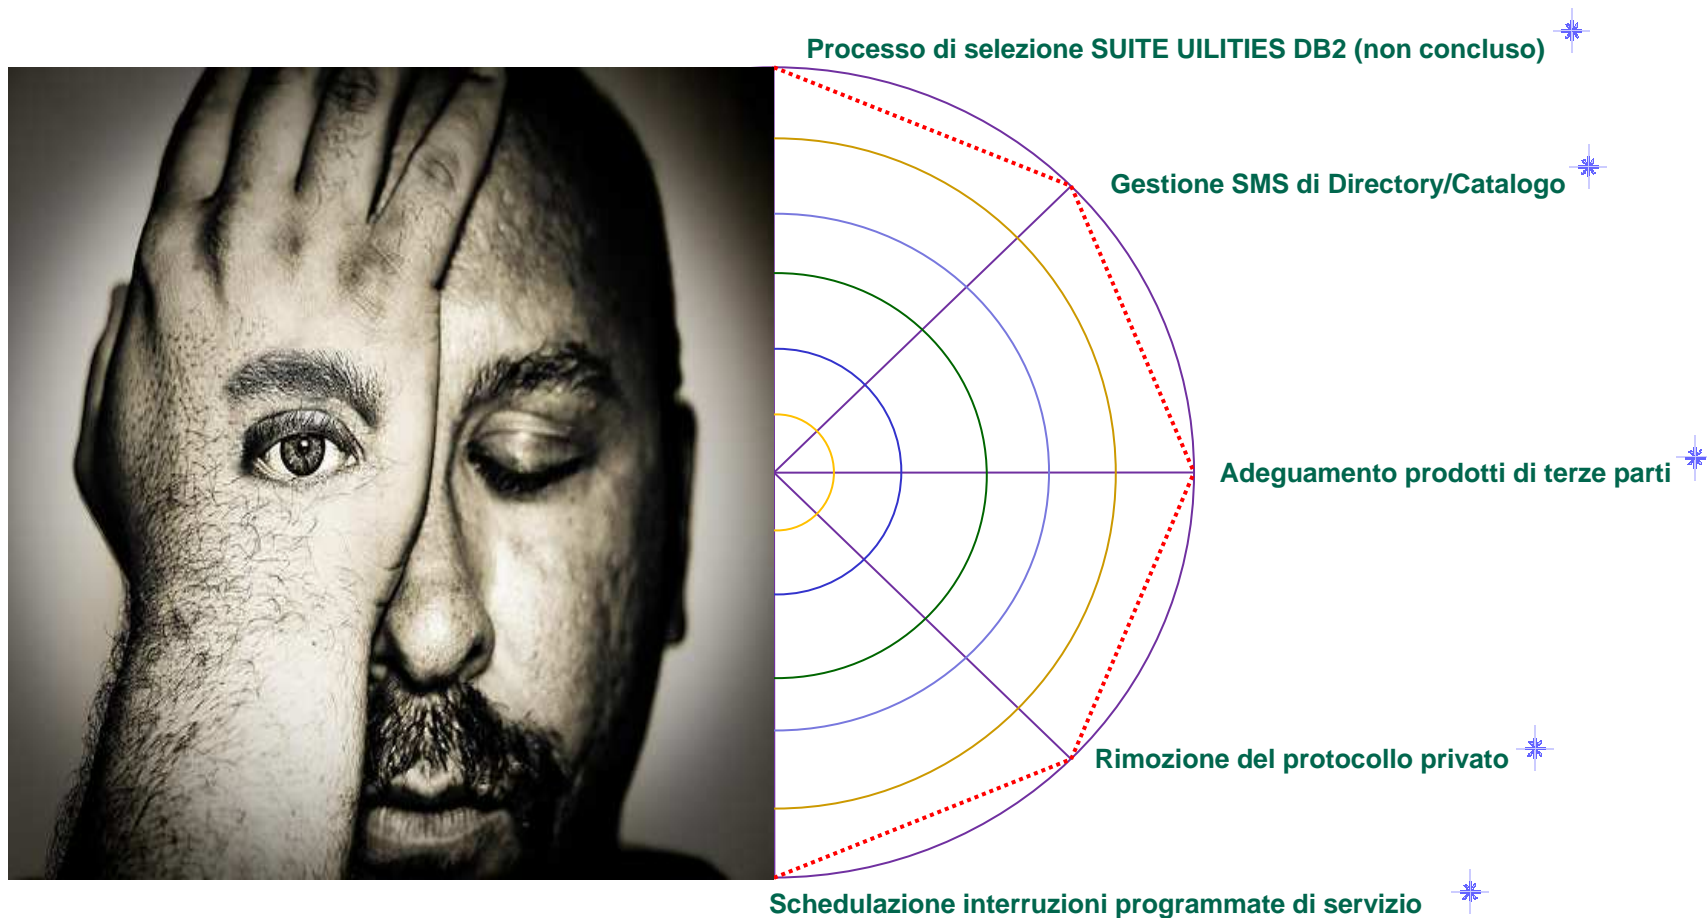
Processo di selezione SUITE UILITIES DB2 (non concluso)

Gestione SMS di Directory/Catalogo

Adeguamento prodotti di terze parti

Rimozione del protocollo privato

Schedulazione interruzioni programmate di servizio